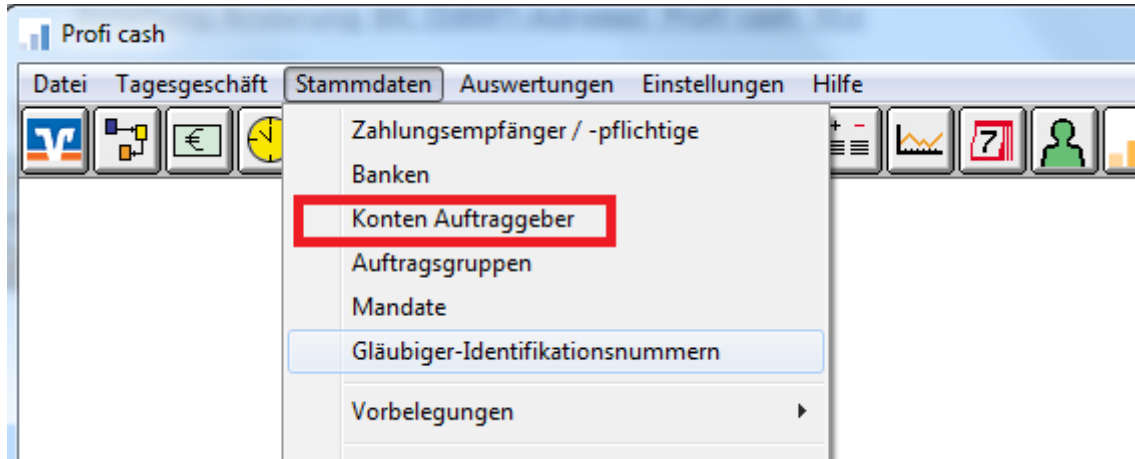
Profi cash

Datei Tagesgeschäft Stammdaten Auswertungen Einstellungen Hilfe

€

7

Zahlungsempfänger / -pflichtige
Banken
Konten Auftraggeber
Auftragsgruppen
Mandate
Gläubiger-Identifikationsnummern
Vorbelegungen